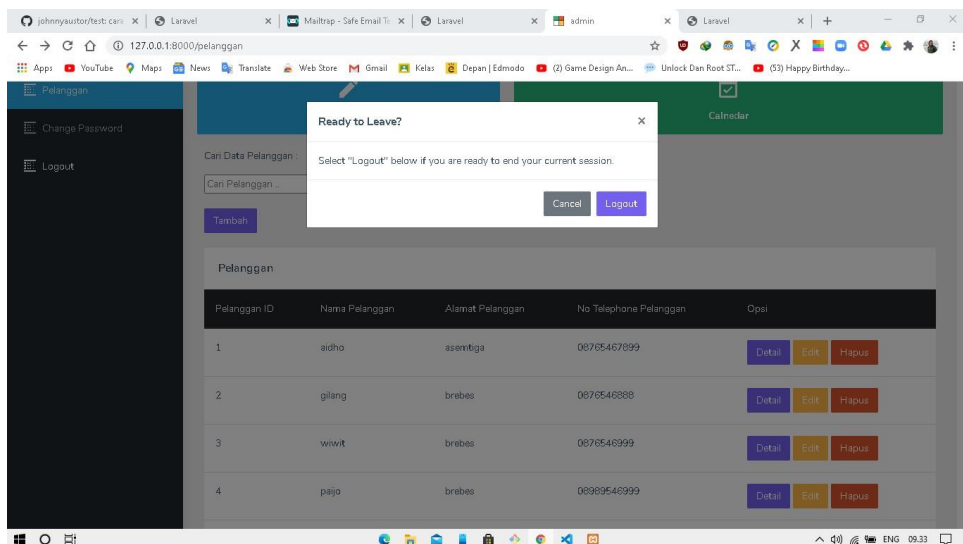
johnnyaustor/test: cari × | Laravel × | Mailtrap - Safe Email Te × | Laravel × | admin × | Laravel × | +

127.0.0.1:8000/pelanggan

Apps YouTube Maps News Translate Web Store Gmail Kelas Depan | Edmodo (2) Game Design An... Unlock Dan Root ST... (53) Happy Birthday...

Pelanggan

Change Password

Logout

Calnedar

Cari Data Pelanggan :

Cari Pelanggan ...

Tambah

Ready to Leave?

×

Select "Logout" below if you are ready to end your current session.

Cancel Logout

Pelanggan

| Pelanggan ID | Nama Pelanggan | Alamat Pelanggan | No Telephone Pelanggan | Opsi |
|---|---|---|---|---|
| 1 | aidho | asemtiga | 08765467899 | Detail Edit Hapus |
| 2 | gilang | brebes | 0876546888 | Detail Edit Hapus |
| 3 | wiwit | brebes | 0876546999 | Detail Edit Hapus |
| 4 | paijo | brebes | 08989546999 | Detail Edit Hapus |

ENG 09.33